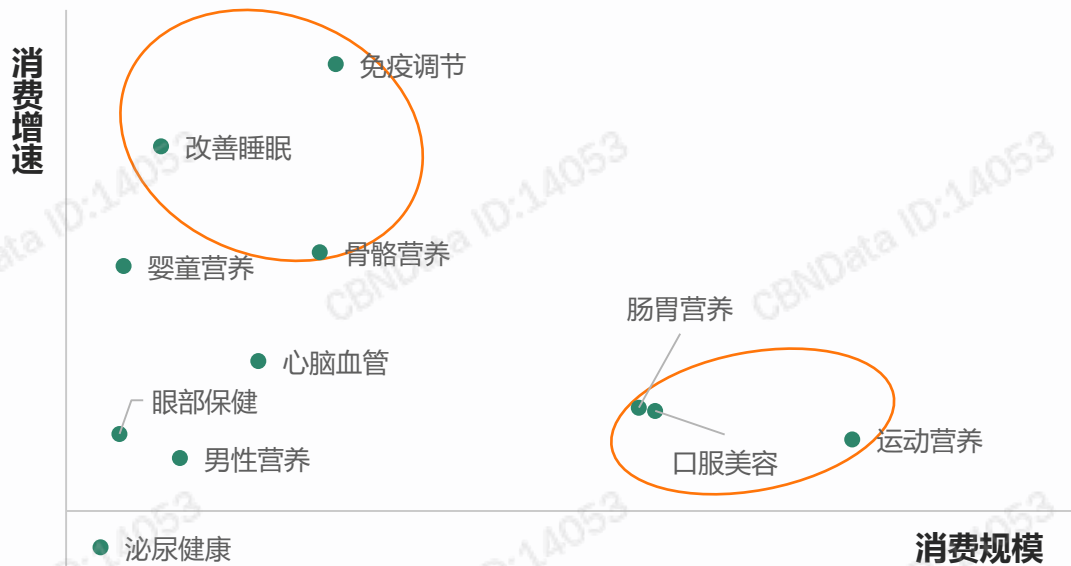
消费增速

免疫调节

改善睡眠

骨骼营养

婴童营养

肠胃营养

心脑血管

眼部保健

口服美容

运动营养

男性营养

泌尿健康

消费规模

CBNData ID:14053
CBNData ID:14053
CBNData ID:14053
CBNData ID:14053
CBNData ID:14053
CBNData ID:14053